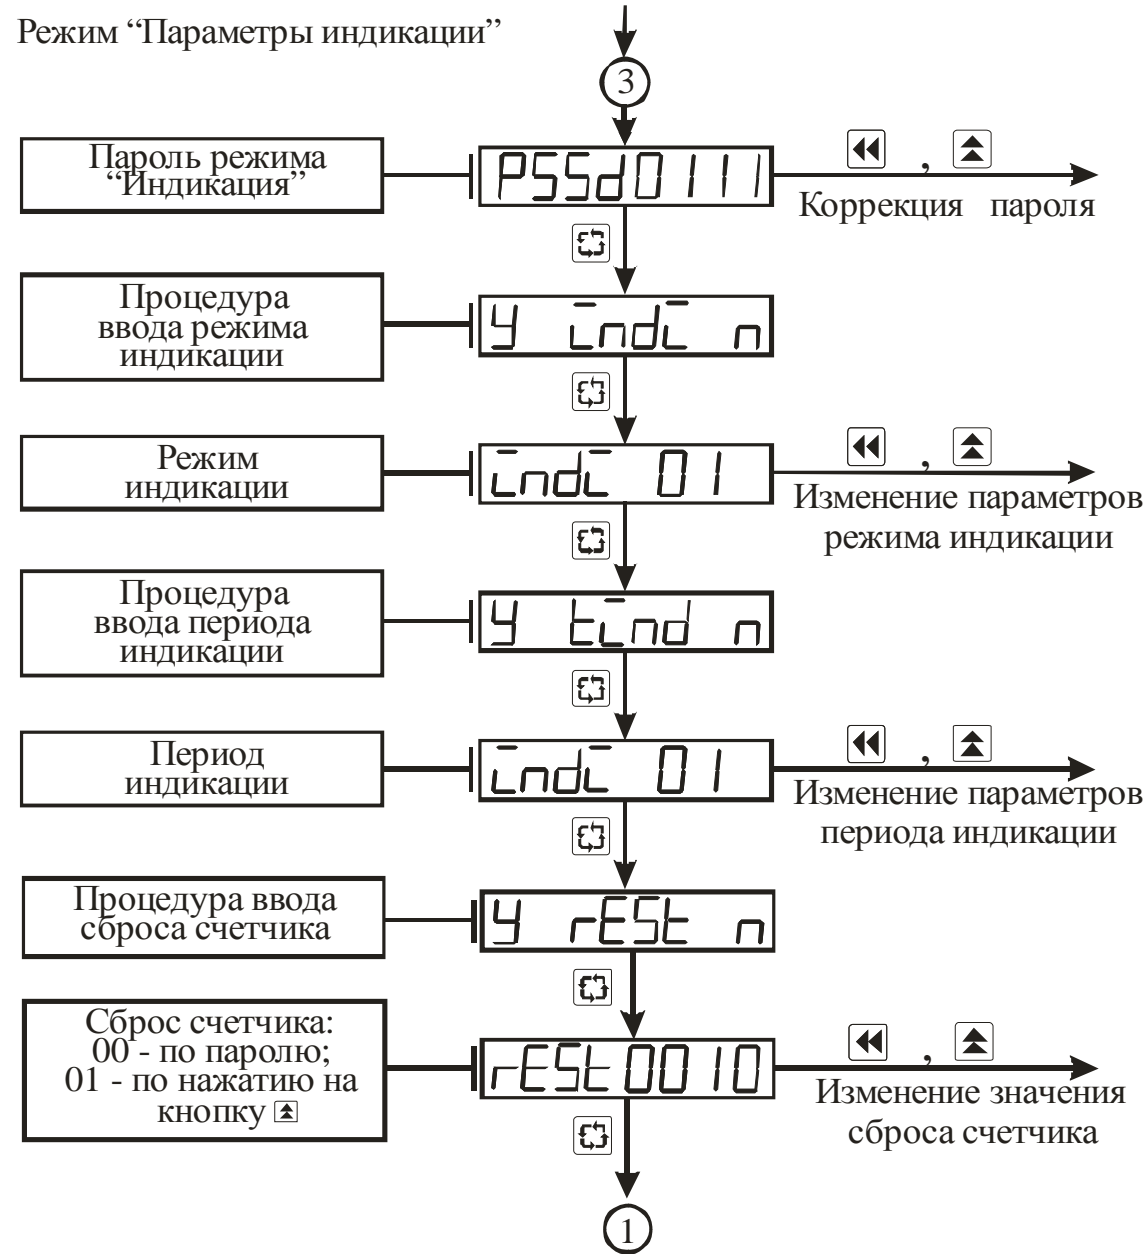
Режим “Параметры индикации”

3

Пароль режима “Индикация”

PSSd0111

, Коррекция пароля

Процедура ввода режима индикации

Y indi n

Режим индикации

indi 01

, Изменение параметров режима индикации

Процедура ввода периода индикации

Y tind n

Период индикации

indi 01

, Изменение параметров периода индикации

Процедура ввода сброса счетчика

Y rESt n

Сброс счетчика: 00 - по паролю; 01 - по нажатию на кнопку

rESt0010

, Изменение значения сброса счетчика

1